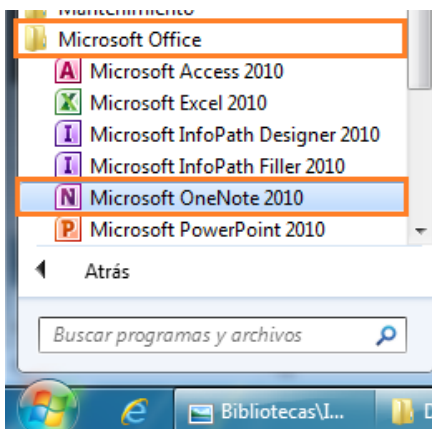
Mantenimiento
Microsoft Office
Microsoft Access 2010
Microsoft Excel 2010
Microsoft InfoPath Designer 2010
Microsoft InfoPath Filler 2010
Microsoft OneNote 2010
Microsoft PowerPoint 2010
Atrás
Buscar programas y archivos
Bibliotecas\I...